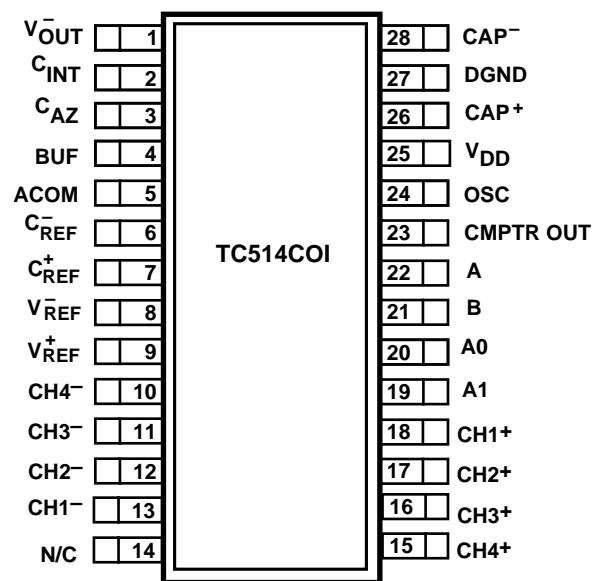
$V_{OUT}^{-}$ 1
$C_{INT}$ 2
$C_{AZ}$ 3
BUF 4
ACOM 5
$C_{REF}^{-}$ 6
$C_{REF}^{+}$ 7
$V_{REF}^{-}$ 8
$V_{REF}^{+}$ 9
CH4$^{-}$ 10
CH3$^{-}$ 11
CH2$^{-}$ 12
CH1$^{-}$ 13
N/C 14

TC514COI

28 CAP$^{-}$
27 DGND
26 CAP$^{+}$
25 $V_{DD}$
24 OSC
23 CMPTR OUT
22 A
21 B
20 A0
19 A1
18 CH1$^{+}$
17 CH2$^{+}$
16 CH3$^{+}$
15 CH4$^{+}$